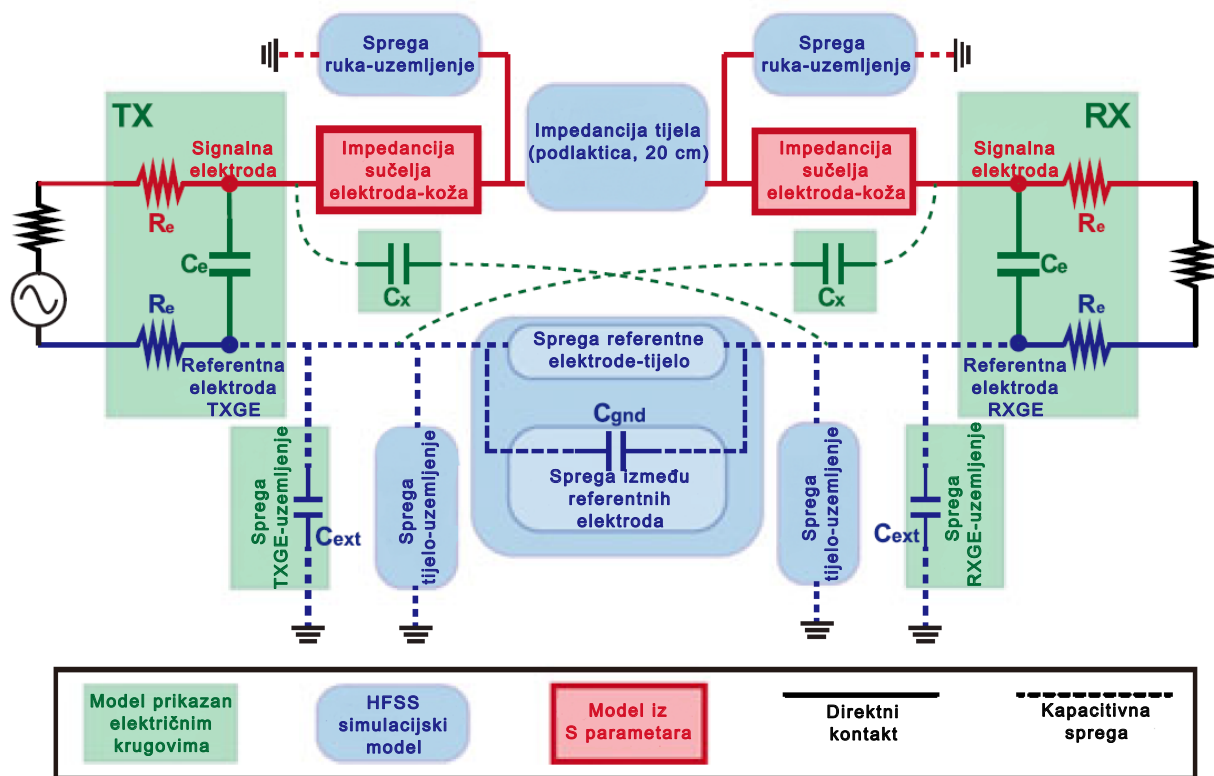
Sprega ruka-uzemljenje

Sprega ruka-uzemljenje

TX

RX

Signalna elektroda

Impedancija sučelja elektroda-koža

Impedancija tijela (podlaktica, 20 cm)

Impedancija sučelja elektroda-koža

Signalna elektroda

$R_e$

$R_e$

$C_e$

$C_x$

$C_x$

$C_e$

$R_e$

$R_e$

Referentna elektroda TXGE

Sprega referentne elektrode-tijelo

Referentna elektroda RXGE

$C_{gnd}$

Sprega TXGE-uzemljenje

$C_{ext}$

Sprega tijelo-uzemljenje

Sprega između referentnih elektroda

Sprega tijelo-uzemljenje

$C_{ext}$

Sprega RXGE-uzemljenje

Model prikazan električnim krugovima

HFSS simulacijski model

Model iz S parametara

Direktni kontakt

Kapacitivna sprega